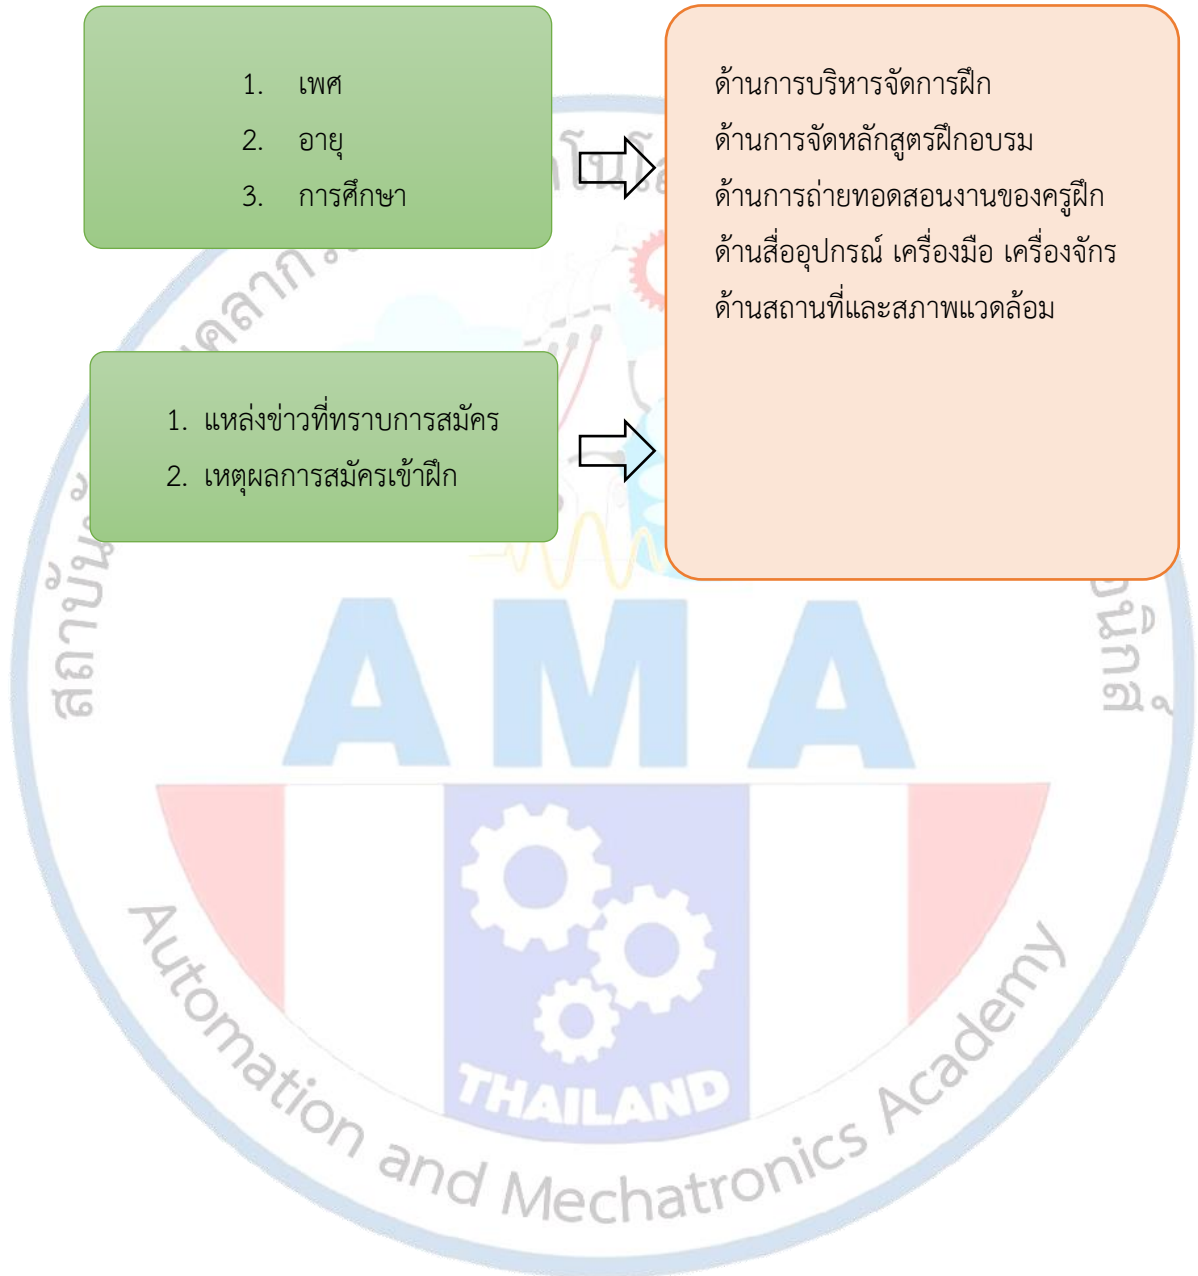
1. เพศ
2. อายุ
3. การศึกษา

ด้านการบริหารจัดการฝึก
ด้านการจัดหลักสูตรฝึกอบรม
ด้านการถ่ายทอดสอนงานของครูฝึก
ด้านสื่ออุปกรณ์ เครื่องมือ เครื่องจักร
ด้านสถานที่และสภาพแวดล้อม

1. แหล่งข่าวที่ทราบการสมัคร
2. เหตุผลการสมัครเข้าฝึก

สถาบันวิ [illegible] มงคลลาก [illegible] ทรอนิกส์

AMA

THAILAND

Automation and Mechatronics Academy